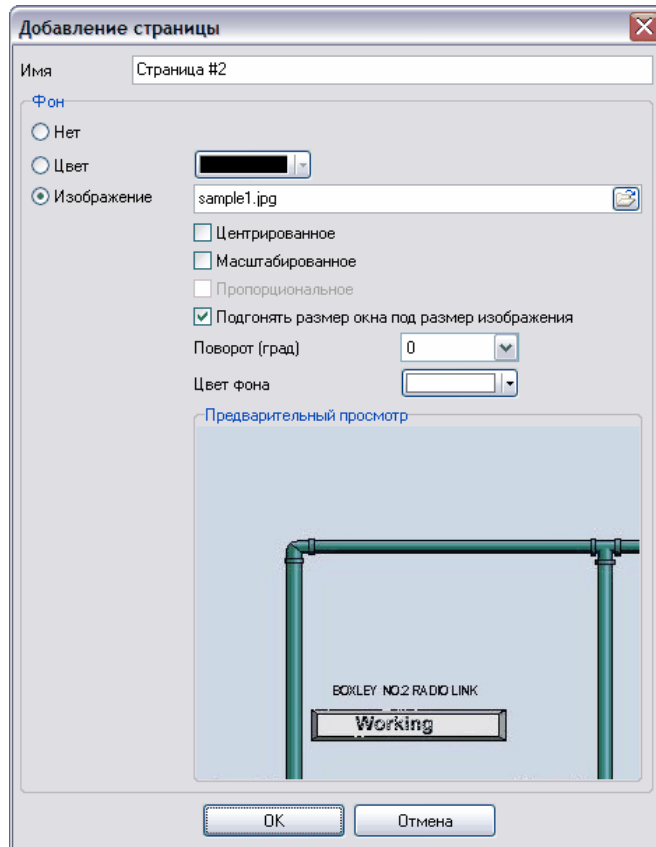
Добавление страницы

Имя
Страница #2

Фон
Нет
Цвет
Изображение
sample1.jpg
Центрированное
Масштабированное
Пропорциональное
Подгонять размер окна под размер изображения
Поворот (град)
0
Цвет фона

Предварительный просмотр

BOXLEY NO.2 RADIO LINK
Working

OK
Отмена